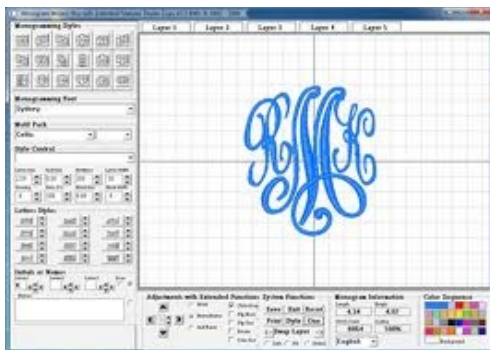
Layer 1 Layer 2 Layer 3 Layer 4 Layer 5

Monogramming Styles

Monogramming Font

Motif Pack

Celtic

Style Control

Letters Styles

Initials or Names

RMK

Adjustments with Extended Functions

System Functions

Save Exit Reset

Print Style Clear

Swap Layer

Monogram Information

4.34 4.97

English

Color Sequence